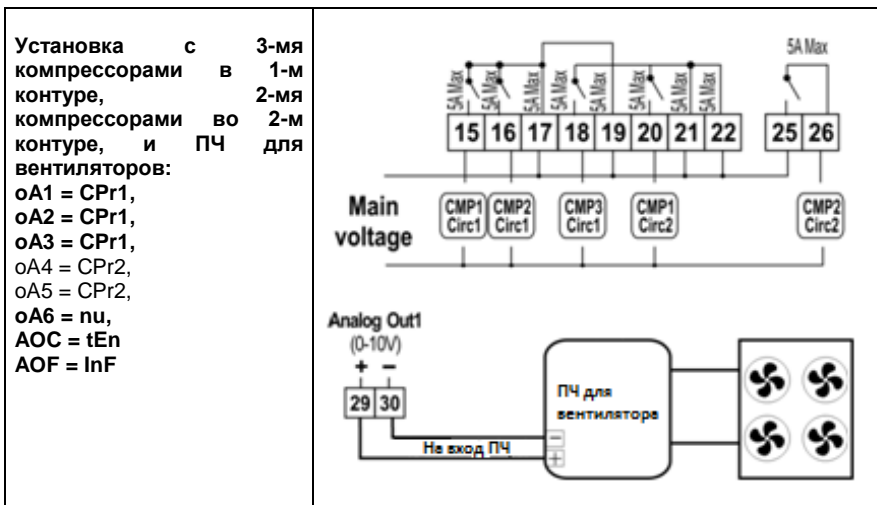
**Установка с 3-мя компрессорами в 1-м контуре, 2-мя компрессорами во 2-м контуре, и ПЧ для вентиляторов:**
**oA1 = CPr1,**
**oA2 = CPr1,**
**oA3 = CPr1,**
oA4 = CPr2,
oA5 = CPr2,
**oA6 = nu,**
**AOC = tEn**
**AOF = InF**

5A Max 5A Max 5A Max 5A Max 5A Max 5A Max 5A Max

5A Max

15 16 17 18 19 20 21 22 25 26

Main voltage

CMP1 Circ1
CMP2 Circ1
CMP3 Circ1
CMP1 Circ2
CMP2 Circ2

Analog Out1
(0-10V)
+ −
29 30

ПЧ для вентилятора

На вход ПЧ

−
+